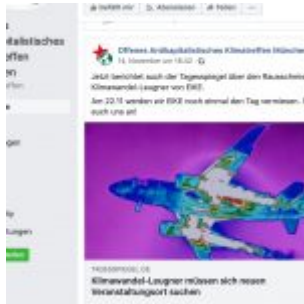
Gefällt mir Abonnieren Teilen ...

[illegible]
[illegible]alistisches
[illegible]ffen
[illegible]en

Offenes Antikapitalistisches Klimatreffen München
14. November um 18:02

Jetzt berichtet auch der Tagesspiegel über den Rauswurf der Klimawandel-Leugner von EIKE.

Am 22.11 werden wir EIKE noch einmal den Tag vermiesen. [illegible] euch uns an!

TAGESSPIEGEL.DE
Klimawandel-Leugner müssen sich neuen Veranstaltungsort suchen